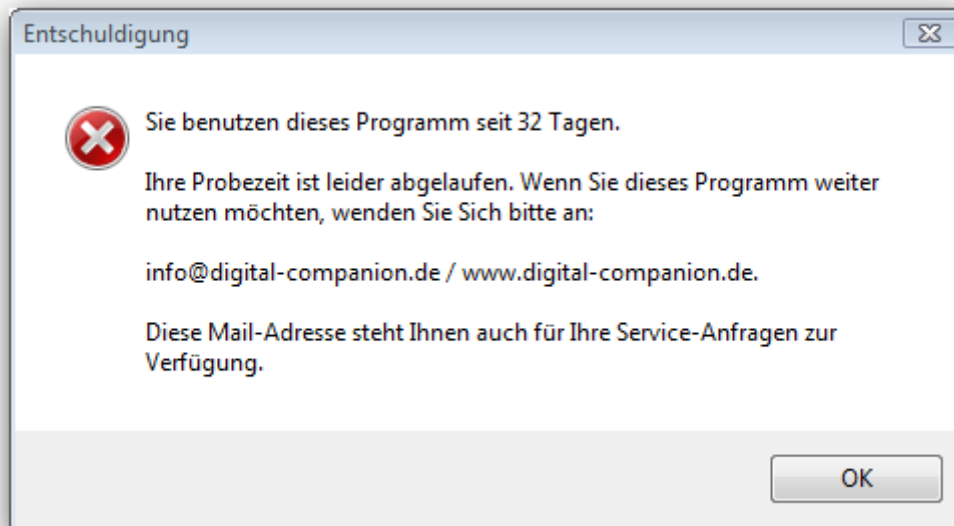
Entschuldigung

Sie benutzen dieses Programm seit 32 Tagen.

Ihre Probezeit ist leider abgelaufen. Wenn Sie dieses Programm weiter nutzen möchten, wenden Sie Sich bitte an:

info@digital-companion.de / www.digital-companion.de.

Diese Mail-Adresse steht Ihnen auch für Ihre Service-Anfragen zur Verfügung.

OK